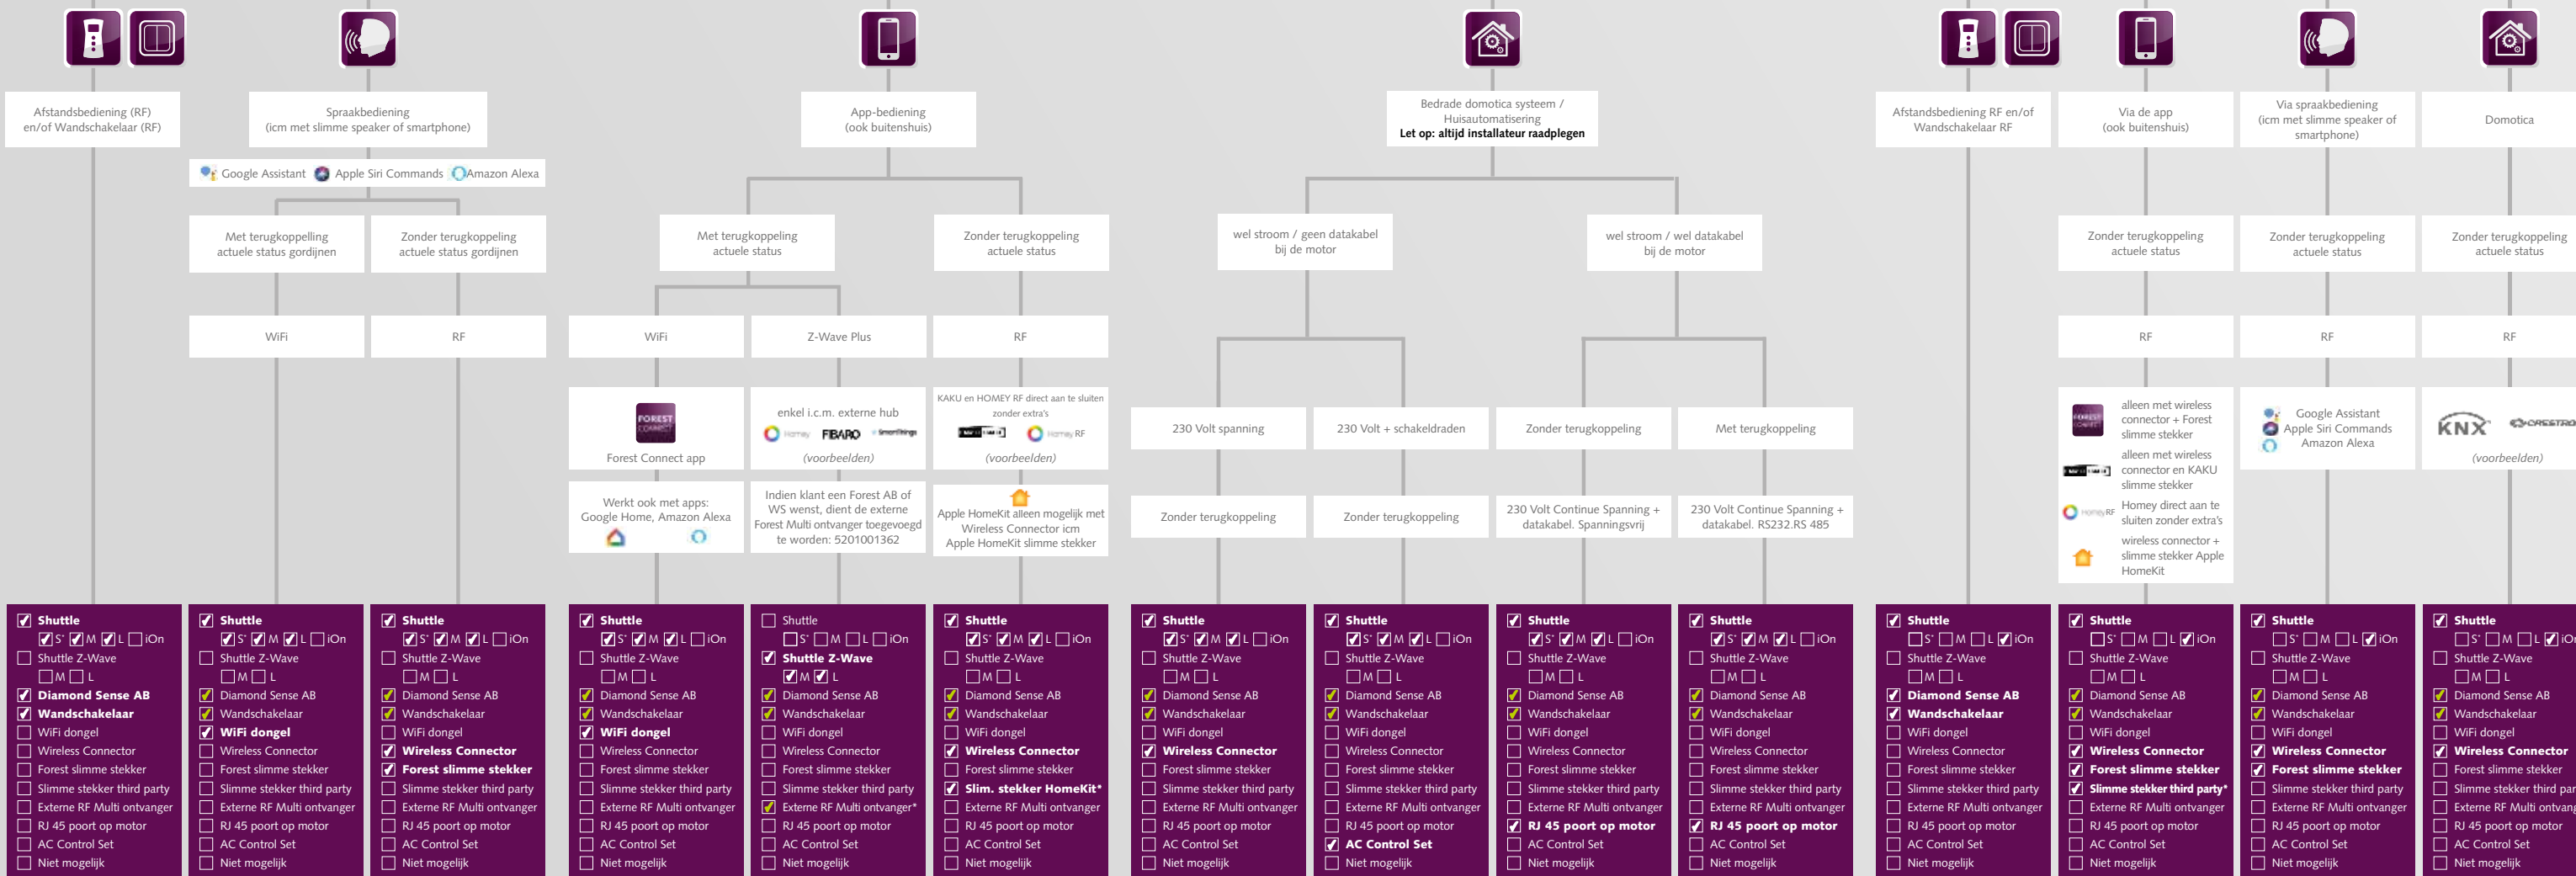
Afstandsbediening (RF) en/of Wandschakelaar (RF)

Spraakbediening (icm met slimme speaker of smartphone)

Google Assistant Apple Siri Commands Amazon Alexa

Met terugkoppeling actuele status gordijnen

Zonder terugkoppeling actuele status gordijnen

WiFi

RF

App-bediening (ook buitenshuis)

Met terugkoppeling actuele status

Zonder terugkoppeling actuele status

WiFi

Z-Wave Plus

RF

Forest Connect app

enkel i.c.m. externe hub
FIBARO
(voorbeelden)

KAKU en HOMEY RF direct aan te sluiten zonder extra's
(voorbeelden)

Werkt ook met apps: Google Home, Amazon Alexa

Indien klant een Forest AB of WS wenst, dient de externe Forest Multi ontvanger toegevoegd te worden: 5201001362

Apple HomeKit alleen mogelijk met Wireless Connector icm Apple HomeKit slimme stekker

Bedrade domotica systeem / Huisautomatisering
Let op: altijd installateur raadplegen

wel stroom / geen datakabel bij de motor

wel stroom / wel datakabel bij de motor

230 Volt spanning

230 Volt + schakeldraden

Zonder terugkoppeling

Met terugkoppeling

Zonder terugkoppeling

Zonder terugkoppeling

230 Volt Continue Spanning + datakabel. Spanningsvrij

230 Volt Continue Spanning + datakabel. RS232.RS 485

Afstandsbediening RF en/of Wandschakelaar RF

Via de app (ook buitenshuis)

Via spraakbediening (icm met slimme speaker of smartphone)

Domotica

Zonder terugkoppeling actuele status

Zonder terugkoppeling actuele status

Zonder terugkoppeling actuele status

RF

RF

RF

alleen met wireless connector + Forest slimme stekker

alleen met wireless connector en KAKU slimme stekker

Homey direct aan te sluiten zonder extra's

wireless connector + slimme stekker Apple HomeKit

Google Assistant
Apple Siri Commands
Amazon Alexa

KNX
(voorbeelden)

Shuttle
S M L iOn
Shuttle Z-Wave
M L
Diamond Sense AB
Wandschakelaar
WiFi dongel
Wireless Connector
Forest slimme stekker
Slimme stekker third party
Externe RF Multi ontvanger
RJ 45 poort op motor
AC Control Set
Niet mogelijk

Shuttle
S M L iOn
Shuttle Z-Wave
M L
Diamond Sense AB
Wandschakelaar
WiFi dongel
Wireless Connector
Forest slimme stekker
Slimme stekker third party
Externe RF Multi ontvanger
RJ 45 poort op motor
AC Control Set
Niet mogelijk

Shuttle
S M L iOn
Shuttle Z-Wave
M L
Diamond Sense AB
Wandschakelaar
WiFi dongel
Wireless Connector
Forest slimme stekker
Slimme stekker third party
Externe RF Multi ontvanger
RJ 45 poort op motor
AC Control Set
Niet mogelijk

Shuttle
S M L iOn
Shuttle Z-Wave
M L
Diamond Sense AB
Wandschakelaar
WiFi dongel
Wireless Connector
Forest slimme stekker
Slimme stekker third party
Externe RF Multi ontvanger
RJ 45 poort op motor
AC Control Set
Niet mogelijk

Shuttle
S M L iOn
Shuttle Z-Wave
M L
Diamond Sense AB
Wandschakelaar
WiFi dongel
Wireless Connector
Forest slimme stekker
Slimme stekker third party
Externe RF Multi ontvanger*
RJ 45 poort op motor
AC Control Set
Niet mogelijk

Shuttle
S M L iOn
Shuttle Z-Wave
M L
Diamond Sense AB
Wandschakelaar
WiFi dongel
Wireless Connector
Forest slimme stekker
Slim. stekker HomeKit*
Externe RF Multi ontvanger
RJ 45 poort op motor
AC Control Set
Niet mogelijk

Shuttle
S M L iOn
Shuttle Z-Wave
M L
Diamond Sense AB
Wandschakelaar
WiFi dongel
Wireless Connector
Forest slimme stekker
Slimme stekker third party
Externe RF Multi ontvanger
RJ 45 poort op motor
AC Control Set
Niet mogelijk

Shuttle
S M L iOn
Shuttle Z-Wave
M L
Diamond Sense AB
Wandschakelaar
WiFi dongel
Wireless Connector
Forest slimme stekker
Slimme stekker third party
Externe RF Multi ontvanger
RJ 45 poort op motor
AC Control Set
Niet mogelijk

Shuttle
S M L iOn
Shuttle Z-Wave
M L
Diamond Sense AB
Wandschakelaar
WiFi dongel
Wireless Connector
Forest slimme stekker
Slimme stekker third party
Externe RF Multi ontvanger
RJ 45 poort op motor
AC Control Set
Niet mogelijk

Shuttle
S M L iOn
Shuttle Z-Wave
M L
Diamond Sense AB
Wandschakelaar
WiFi dongel
Wireless Connector
Forest slimme stekker
Slimme stekker third party
Externe RF Multi ontvanger
RJ 45 poort op motor
AC Control Set
Niet mogelijk

Shuttle
S M L iOn
Shuttle Z-Wave
M L
Diamond Sense AB
Wandschakelaar
WiFi dongel
Wireless Connector
Forest slimme stekker
Slimme stekker third party
Externe RF Multi ontvanger
RJ 45 poort op motor
AC Control Set
Niet mogelijk

Shuttle
S M L iOn
Shuttle Z-Wave
M L
Diamond Sense AB
Wandschakelaar
WiFi dongel
Wireless Connector
Forest slimme stekker
Slimme stekker third party*
Externe RF Multi ontvanger
RJ 45 poort op motor
AC Control Set
Niet mogelijk

Shuttle
S M L iOn
Shuttle Z-Wave
M L
Diamond Sense AB
Wandschakelaar
WiFi dongel
Wireless Connector
Forest slimme stekker
Slimme stekker third party
Externe RF Multi ontvanger
RJ 45 poort op motor
AC Control Set
Niet mogelijk

Shuttle
S M L iO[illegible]
Shuttle Z-Wave
M L
Diamond Sense AB
Wandschakelaar
WiFi dongel
Wireless Connector
Forest slimme stekker
Slimme stekker third par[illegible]
Externe RF Multi ontvang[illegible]
RJ 45 poort op motor
AC Control Set
Niet mogelijk